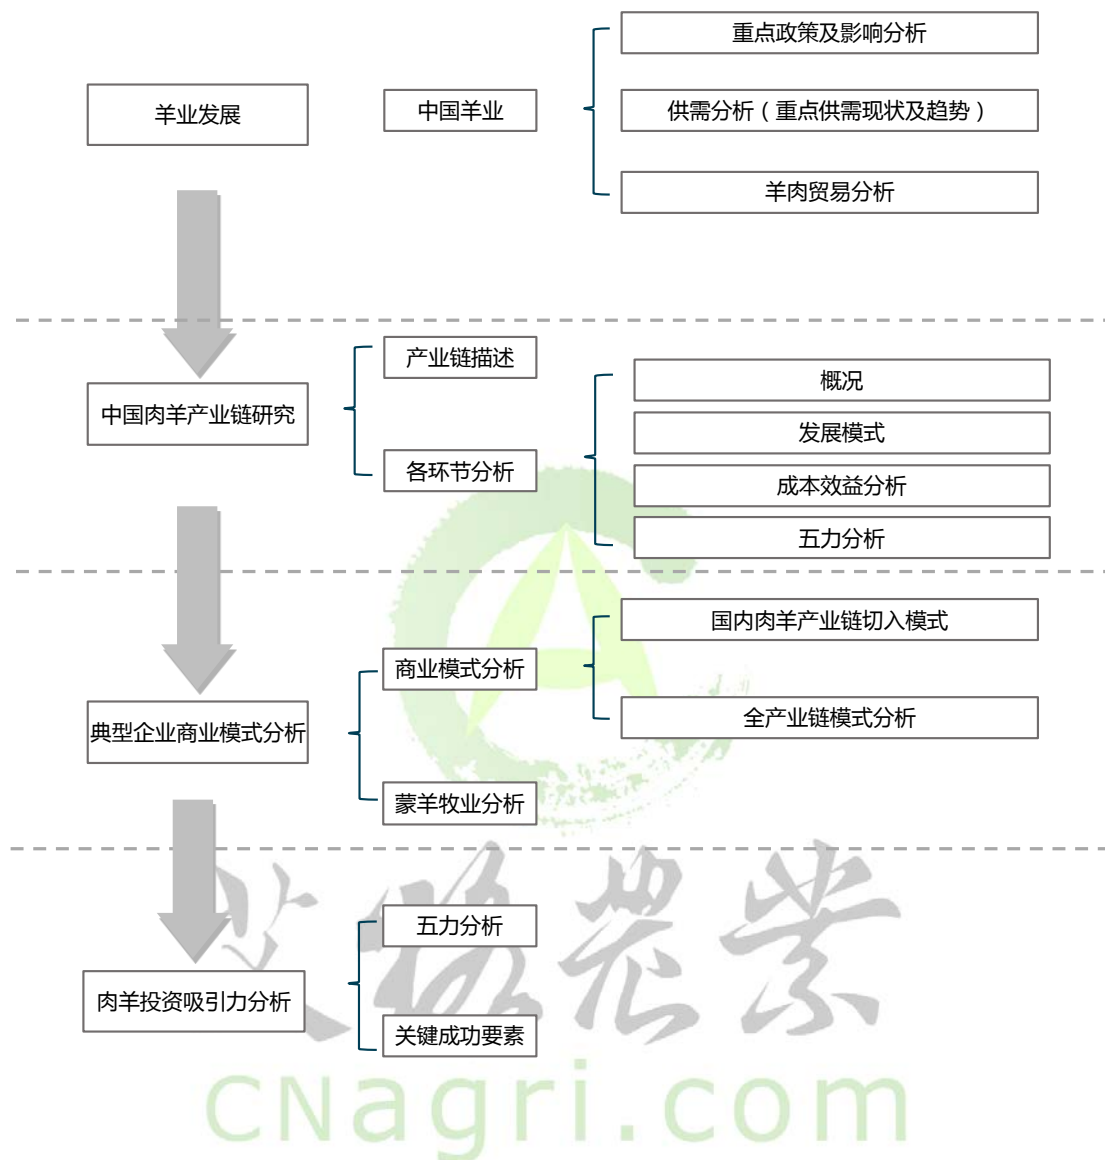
羊业发展

中国羊业

重点政策及影响分析

供需分析（重点供需现状及趋势）

羊肉贸易分析

中国肉羊产业链研究

产业链描述

各环节分析

概况

发展模式

成本效益分析

五力分析

典型企业商业模式分析

商业模式分析

国内肉羊产业链切入模式

全产业链模式分析

蒙羊牧业分析

肉羊投资吸引力分析

五力分析

关键成功要素

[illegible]

cNagri.com